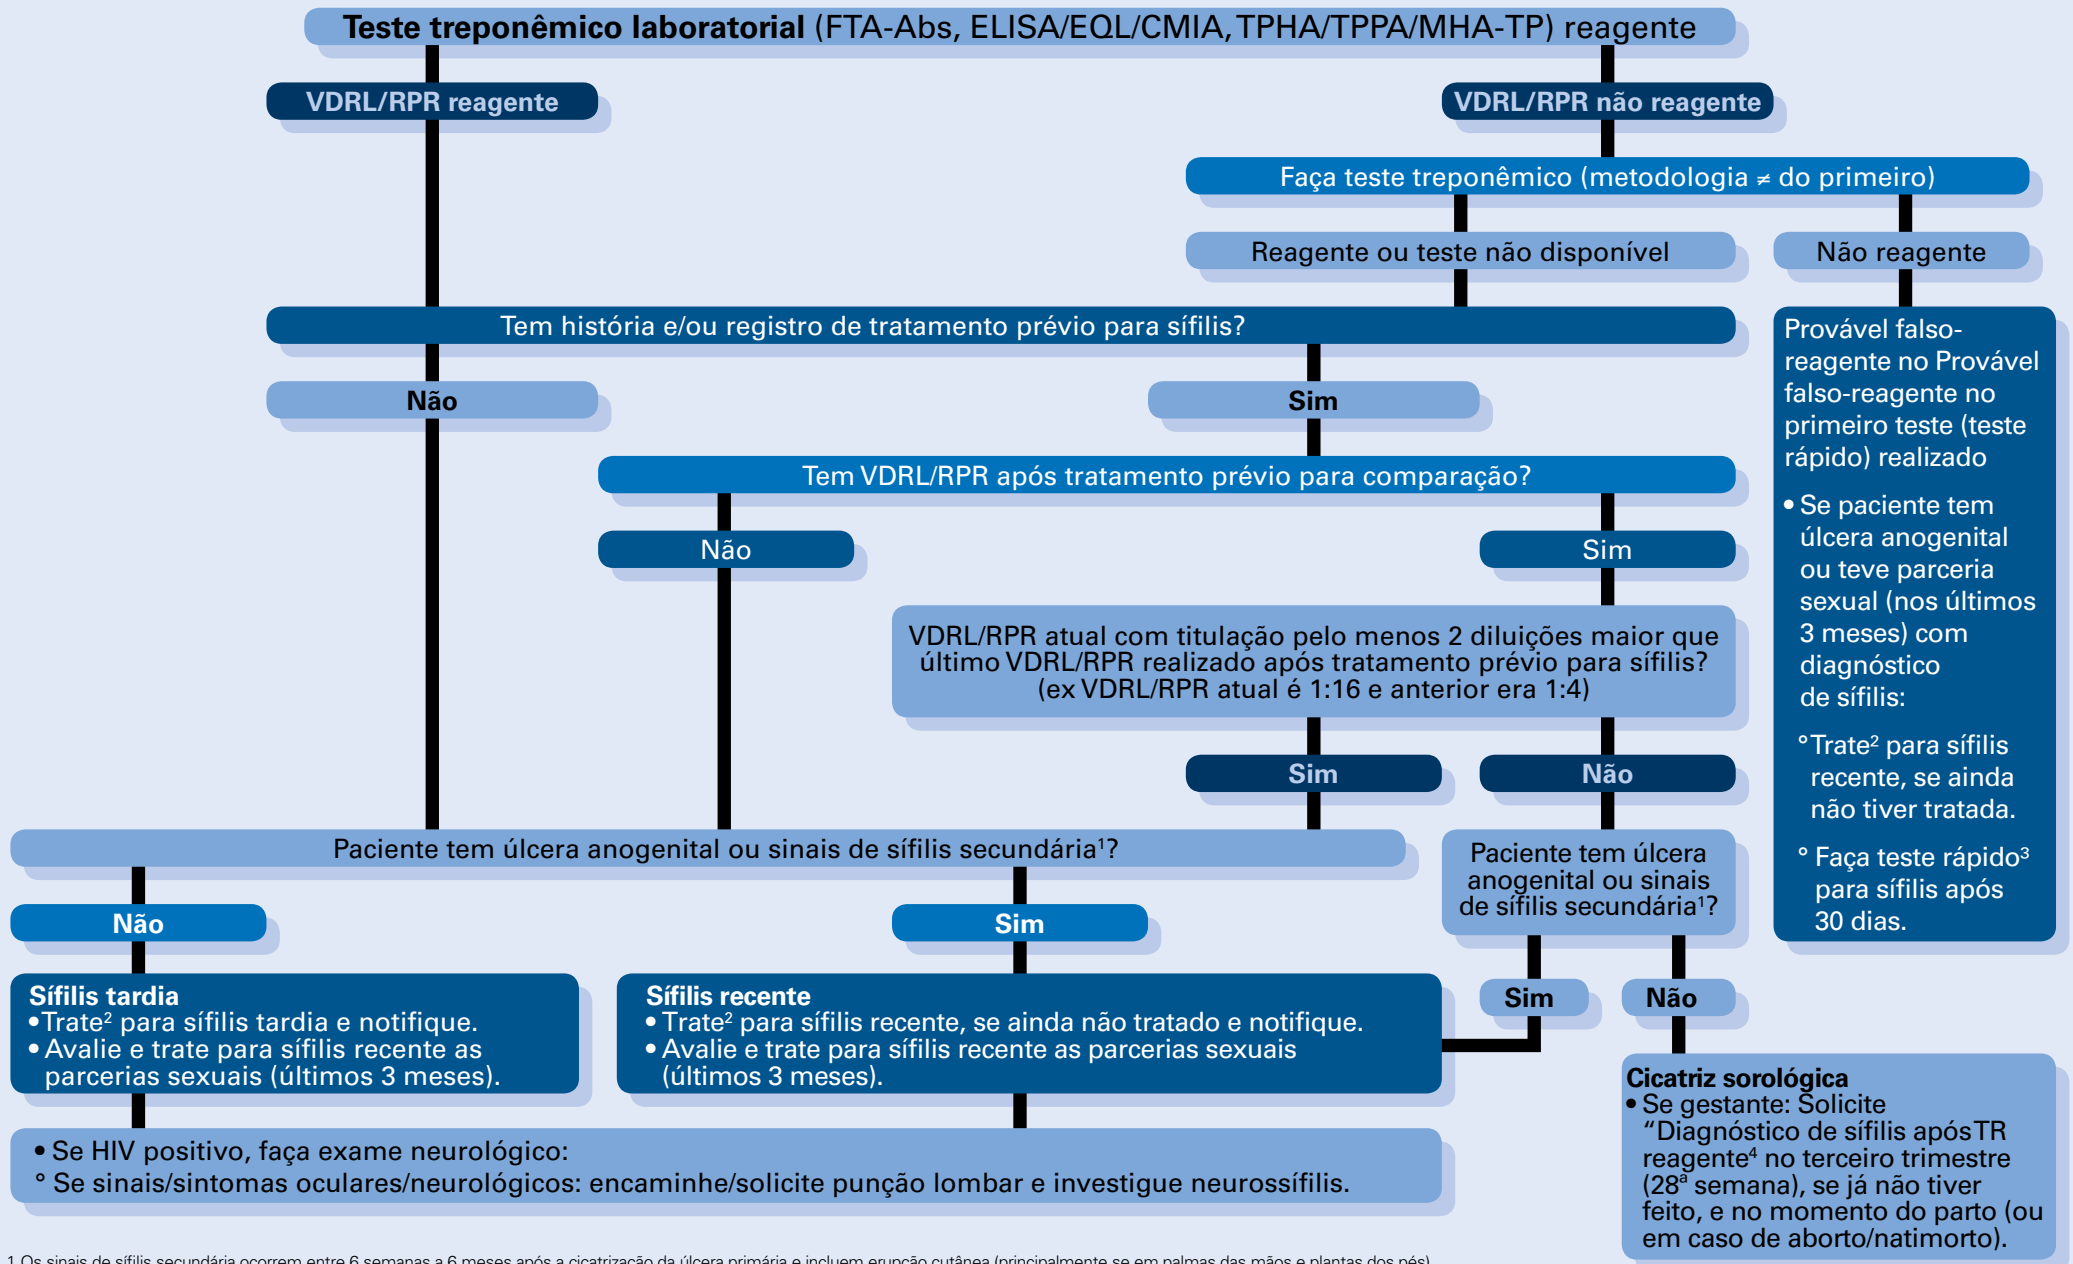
**Teste treponêmico laboratorial** (FTA-Abs, ELISA/EQL/CMIA, TPHA/TPPA/MHA-TP) reagente

VDRL/RPR reagente

VDRL/RPR não reagente

Faça teste treponêmico (metodologia ≠ do primeiro)

Reagente ou teste não disponível

Não reagente

Tem história e/ou registro de tratamento prévio para sífilis?

Provável falso-reagente no Provável falso-reagente no primeiro teste (teste rápido) realizado

• Se paciente tem úlcera anogenital ou teve parceria sexual (nos últimos 3 meses) com diagnóstico de sífilis:

° Trate² para sífilis recente, se ainda não tiver tratada.

° Faça teste rápido³ para sífilis após 30 dias.

Não

Sim

Tem VDRL/RPR após tratamento prévio para comparação?

Não

Sim

VDRL/RPR atual com titulação pelo menos 2 diluições maior que último VDRL/RPR realizado após tratamento prévio para sífilis? (ex VDRL/RPR atual é 1:16 e anterior era 1:4)

Sim

Não

Paciente tem úlcera anogenital ou sinais de sífilis secundária¹?

Paciente tem úlcera anogenital ou sinais de sífilis secundária¹?

Não

Sim

Sim

Não

**Sífilis tardia**
• Trate² para sífilis tardia e notifique.
• Avalie e trate para sífilis recente as parcerias sexuais (últimos 3 meses).

**Sífilis recente**
• Trate² para sífilis recente, se ainda não tratado e notifique.
• Avalie e trate para sífilis recente as parcerias sexuais (últimos 3 meses).

**Cicatriz sorológica**
• Se gestante: Solicite "Diagnóstico de sífilis após TR reagente⁴ no terceiro trimestre (28ª semana), se já não tiver feito, e no momento do parto (ou em caso de aborto/natimorto).

• Se HIV positivo, faça exame neurológico:
° Se sinais/sintomas oculares/neurológicos: encaminhe/solicite punção lombar e investigue neurossífilis.

1 Os sinais de sífilis secundária ocorrem entre 6 semanas a 6 meses após a cicatrização da úlcera primária e incluem erupção cutânea (principalmente se em palmas das mãos e plantas dos pés)